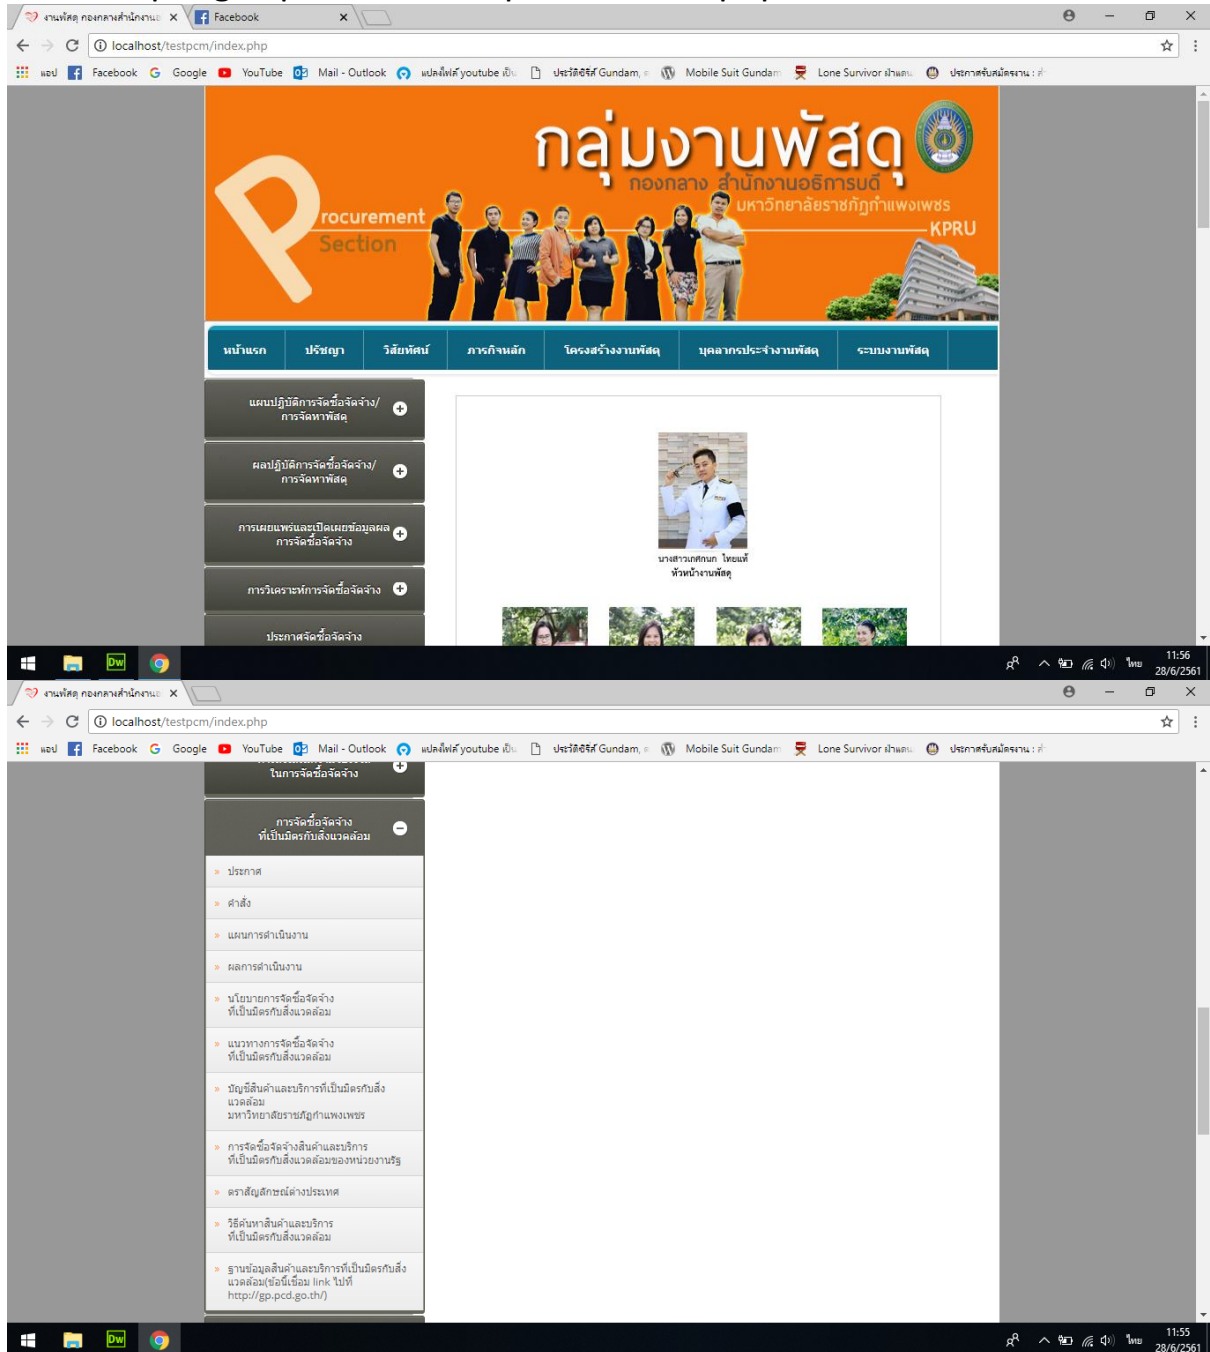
งานพัสดุ กองกลางสำนักงานอ ×
Facebook ×

localhost/testpcm/index.php

แอป Facebook Google YouTube Mail - Outlook แปลงไฟล์ youtube เป็น ประวัติซีรีส์ Gundam, Mobile Suit Gundam Lone Survivor ฝ่าแดน ประกาศรับสมัครงาน :

กลุ่มงานพัสดุ
กองกลาง สำนักงานอธิการบดี
มหาวิทยาลัยราชภัฏกำแพงเพชร
KPRU
rocurement
Section

หน้าแรก | ปรัชญา | วิสัยทัศน์ | ภารกิจหลัก | โครงสร้างงานพัสดุ | บุคลากรประจำงานพัสดุ | ระบบงานพัสดุ

แผนปฏิบัติการจัดซื้อจัดจ้าง/การจัดหาพัสดุ
ผลปฏิบัติการจัดซื้อจัดจ้าง/การจัดหาพัสดุ
การเผยแพร่และเปิดเผยข้อมูลผลการจัดซื้อจัดจ้าง
การวิเคราะห์การจัดซื้อจัดจ้าง
ประกาศจัดซื้อจัดจ้าง

นางสาวเกศกนก ไทยแท้
หัวหน้างานพัสดุ

11:56
28/6/2561

งานพัสดุ กองกลางสำนักงานอ ×

localhost/testpcm/index.php

แอป Facebook Google YouTube Mail - Outlook แปลงไฟล์ youtube เป็น ประวัติซีรีส์ Gundam, Mobile Suit Gundam Lone Survivor ฝ่าแดน ประกาศรับสมัครงาน :

ในการจัดซื้อจัดจ้าง

การจัดซื้อจัดจ้างที่เป็นมิตรกับสิ่งแวดล้อม

» ประกาศ
» คำสั่ง
» แผนการดำเนินงาน
» ผลการดำเนินงาน
» นโยบายการจัดซื้อจัดจ้างที่เป็นมิตรกับสิ่งแวดล้อม
» แนวทางการจัดซื้อจัดจ้างที่เป็นมิตรกับสิ่งแวดล้อม
» บัญชีสินค้าและบริการที่เป็นมิตรกับสิ่งแวดล้อม มหาวิทยาลัยราชภัฏกำแพงเพชร
» การจัดซื้อจัดจ้างสินค้าและบริการที่เป็นมิตรกับสิ่งแวดล้อมของหน่วยงานรัฐ
» ตราสัญลักษณ์ต่างประเทศ
» วิธีค้นหาสินค้าและบริการที่เป็นมิตรกับสิ่งแวดล้อม
» ฐานข้อมูลสินค้าและบริการที่เป็นมิตรกับสิ่งแวดล้อม(ข้อนี้เชื่อม link ไปที่ http://gp.pcd.go.th/)

11:55
28/6/2561